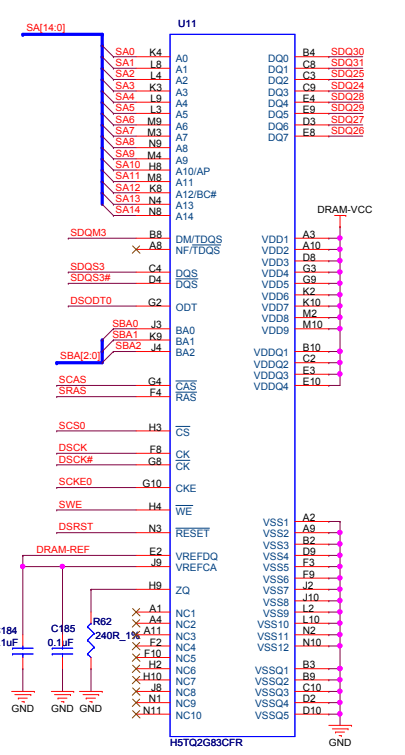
SA[14:0]
U11
SA0 K4 A0
SA1 L8 A1
SA2 L4 A2
SA3 K3 A3
SA4 L9 A4
SA5 L3 A5
SA6 M9 A6
SA7 M3 A7
SA8 N9 A8
SA9 M4 A9
SA10 H8 A10/AP
SA11 M8 A11
SA12 K8 A12/BC#
SA13 N4 A13
SA14 N8 A14
SDQM3 B8 DM/TDQS
A8 NF/TDQS
SDQS3 C4 DQS
SDQS3# D4 DQS
DSODT0 G2 ODT
SBA0 J3 BA0
SBA1 K9 BA1
SBA2 J4 BA2
SBA[2:0]
SCAS G4 CAS
SRAS F4 RAS
SCS0 H3 CS
DSCK F8 CK
DSCK# G8 CK
SCKE0 G10 CKE
SWE H4 WE
DSRST N3 RESET
DRAM-REF E2 VREFDQ
J9 VREFCA
H9 ZQ
A1 NC1
A4 NC2
A11 NC3
F2 NC4
F10 NC5
H2 NC6
H10 NC7
J8 NC8
N1 NC9
N11 NC10
184
1uF
C185
0.1uF
R62
240R_1%
GND GND GND
DQ0 B4 SDQ30
DQ1 C8 SDQ31
DQ2 C3 SDQ25
DQ3 C9 SDQ24
DQ4 E4 SDQ28
DQ5 E9 SDQ29
DQ6 D3 SDQ27
DQ7 E8 SDQ26
DRAM-VCC
VDD1 A3
VDD2 A10
VDD3 D8
VDD4 G3
VDD5 G9
VDD6 K2
VDD7 K10
VDD8 M2
VDD9 M10
VDDQ1 B10
VDDQ2 C2
VDDQ3 E3
VDDQ4 E10
VSS1 A2
VSS2 A9
VSS3 B2
VSS4 D9
VSS5 F3
VSS6 F9
VSS7 J2
VSS8 J10
VSS9 L2
VSS10 L10
VSS11 N2
VSS12 N10
VSSQ1 B3
VSSQ2 B9
VSSQ3 C10
VSSQ4 D2
VSSQ5 D10
GND
H5TQ2G83CFR